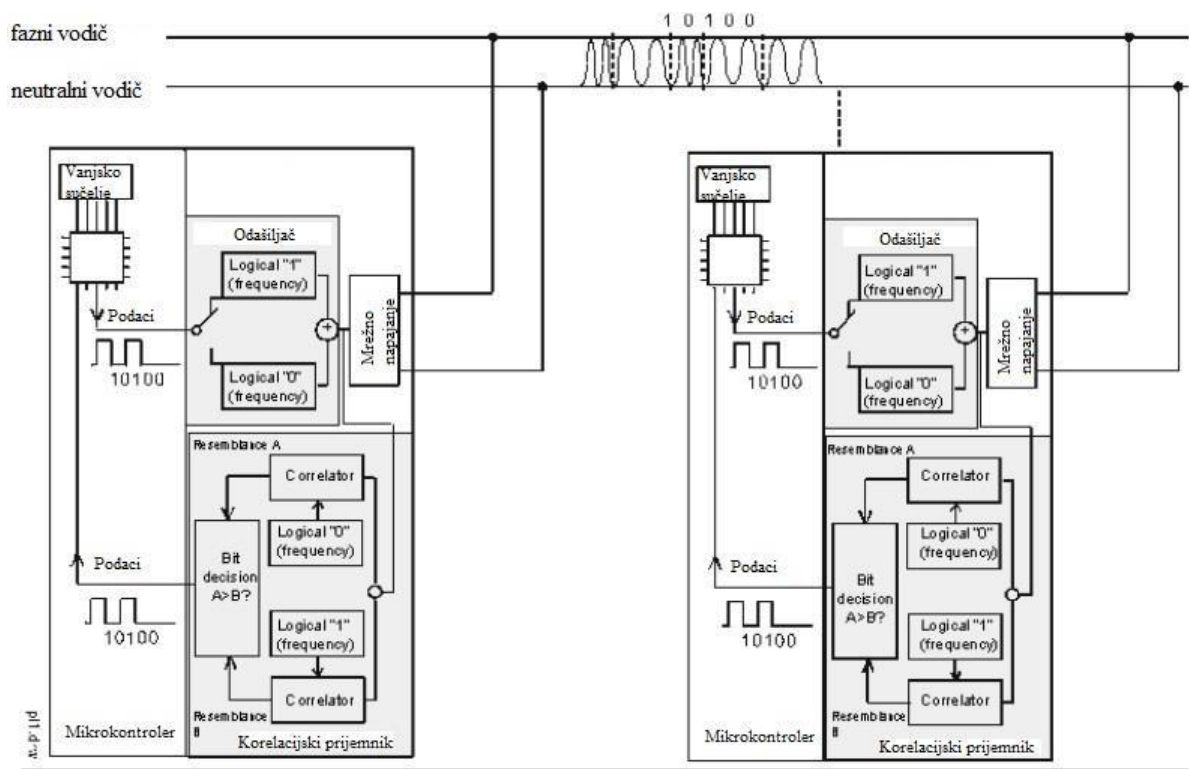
fazni vodič

neutralni vodič

1 0 1 0 0

Vanjsko sučelje

Odašiljač

Logical "1" (frequency)

Podaci

10100

Logical "0" (frequency)

Mrežno napajanje

Resemblance A

Correlator

Logical "0" (frequency)

Bit decision A>B?

Podaci

10100

Logical "1" (frequency)

Correlator

Resemblance B

Mikrokontroler

Korelacijski prijemnik

w.p.rld

Vanjsko sučelje

Odašiljač

Logical "1" (frequency)

Podaci

10100

Logical "0" (frequency)

Mrežno napajanje

Resemblance A

Correlator

Logical "0" (frequency)

Bit decision A>B?

Podaci

10100

Logical "1" (frequency)

Correlator

Resemblance B

Mikrokontroler

Korelacijski prijemnik